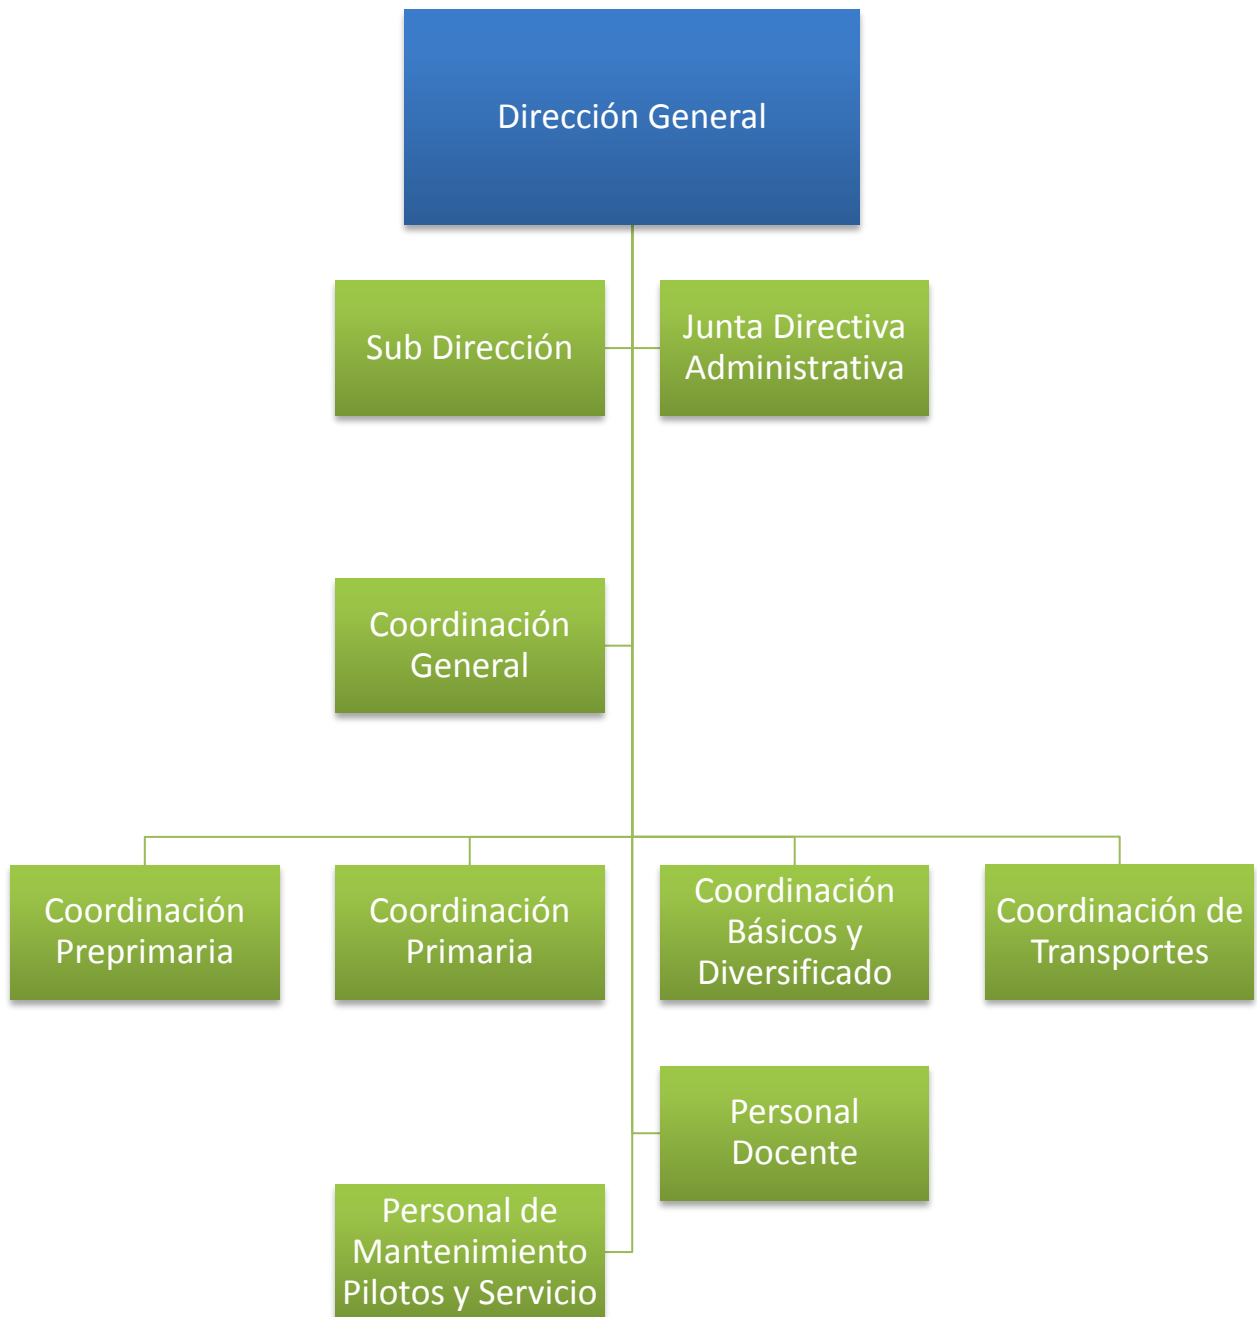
Dirección General

Sub Dirección

Junta Directiva Administrativa

Coordinación General

Coordinación Preprimaria

Coordinación Primaria

Coordinación Básicos y Diversificado

Coordinación de Transportes

Personal Docente

Personal de Mantenimiento Pilotos y Servicio